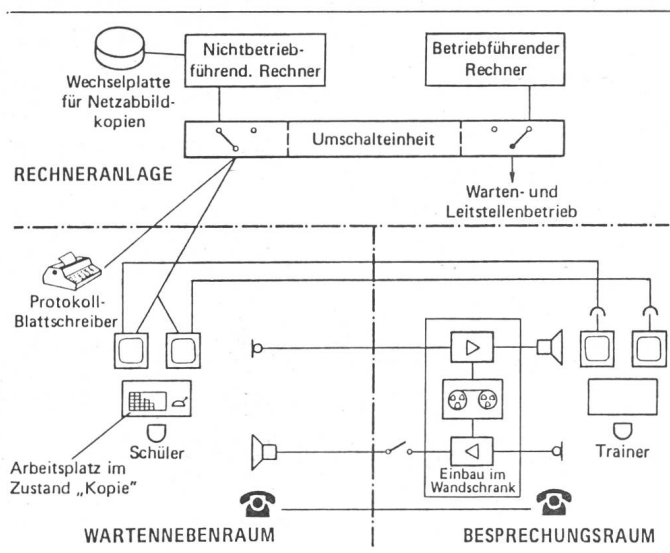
Nichtbetriebführend. Rechner

Betriebführender Rechner

Wechselplatte für Netzabbildkopien

Umschalteinheit

RECHNERANLAGE

Warten- und Leitstellenbetrieb

Protokoll-Blattschreiber

Schüler

Arbeitsplatz im Zustand „Kopie"

Einbau im Wandschrank

Trainer

WARTENNEBENRAUM

BESPRECHUNGSRAUM